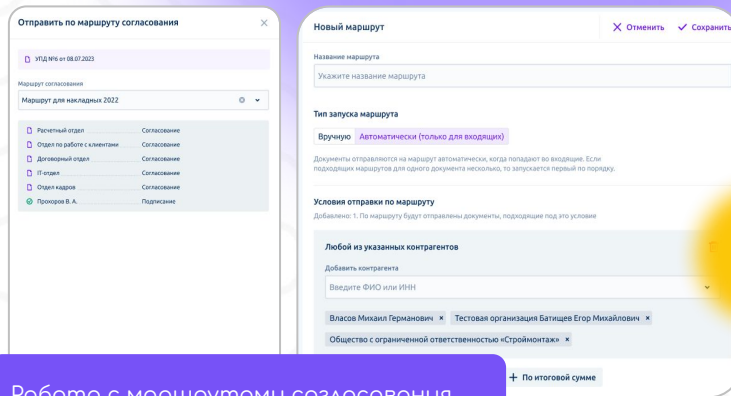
Отправить по маршруту согласования

УПД №6 от 08.07.2023

Маршрут согласования

Маршрут для накладных 2022

| | |
|---|---|
| Расчетный отдел | Согласование |
| Отдел по работе с клиентами | Согласование |
| Договорный отдел | Согласование |
| IT-отдел | Согласование |
| Отдел кадров | Согласование |
| Прохоров В. А. | Подписание |

Новый маршрут

Отменить Сохранить

Название маршрута

Укажите название маршрута

Тип запуска маршрута

Вручную Автоматически (только для входящих)

Документы отправляются на маршрут автоматически, когда попадают во входящие. Если подходящих маршрутов для одного документа несколько, то запускается первый по порядку.

Условия отправки по маршруту

Добавлено: 1. По маршруту будут отправлены документы, подходящие под это условие

Любой из указанных контрагентов

Добавить контрагента

Введите ФИО или ИНН

Власов Михаил Германович × Тестовая организация Батищев Егор Михайлович ×

Общество с ограниченной ответственностью «Строймонтаж» ×

+ По итоговой сумме

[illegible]